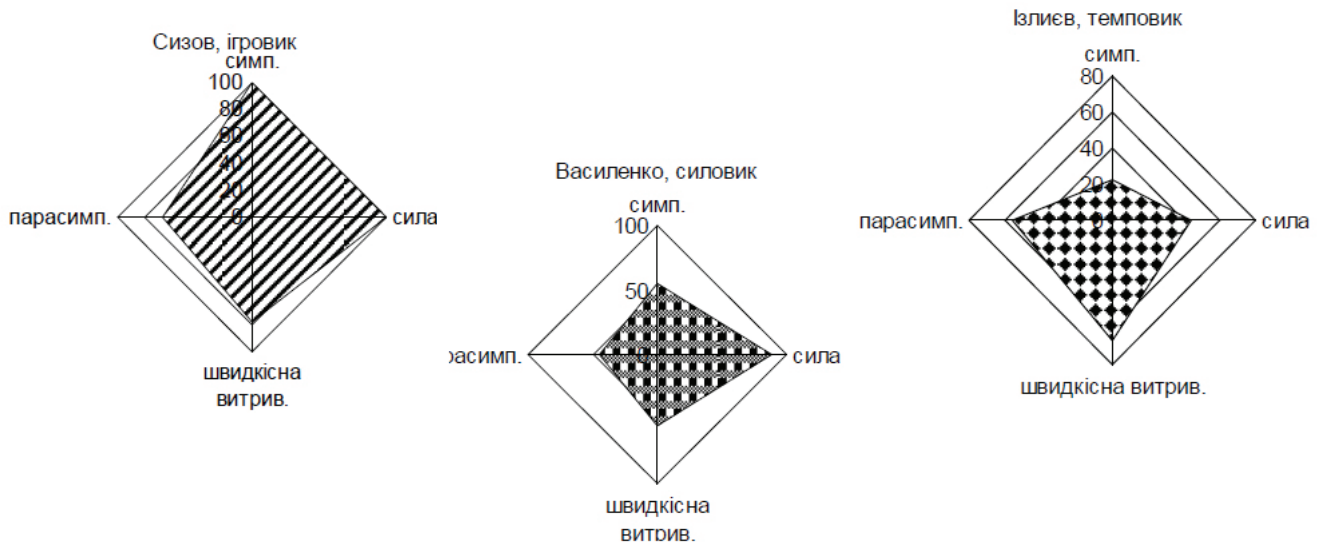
Сизов, ігровик
симп.
100
80
60
40
20
0
парасимп.
сила
швидкісна витрив.

Василенко, силовик
симп.
100
50
0
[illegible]расимп.
сила
швидкісна витрив.

Ізлієв, темповик
симп.
80
60
40
20
0
парасимп.
сила
швидкісна витрив.